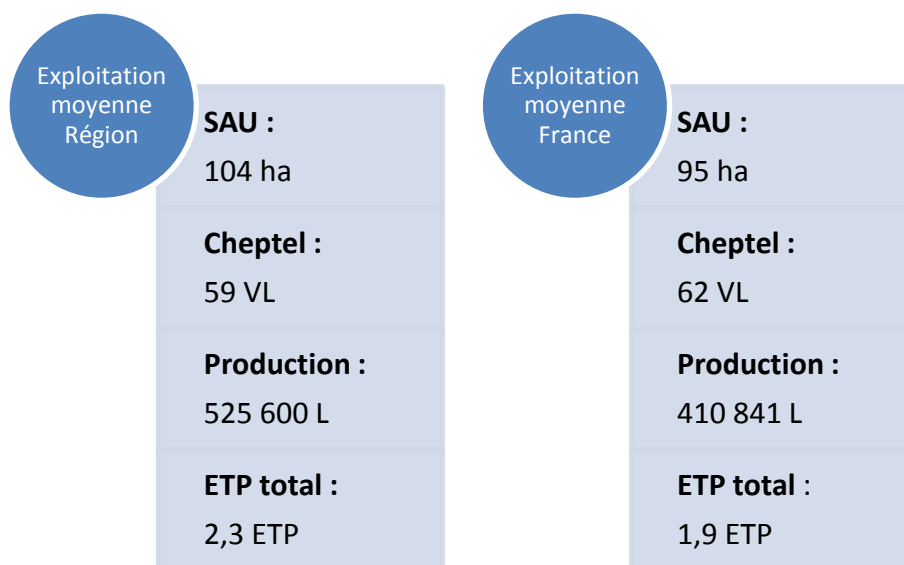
Exploitation moyenne Région

SAU :
104 ha

Cheptel :
59 VL

Production :
525 600 L

ETP total :
2,3 ETP

Exploitation moyenne France

SAU :
95 ha

Cheptel :
62 VL

Production :
410 841 L

ETP total :
1,9 ETP